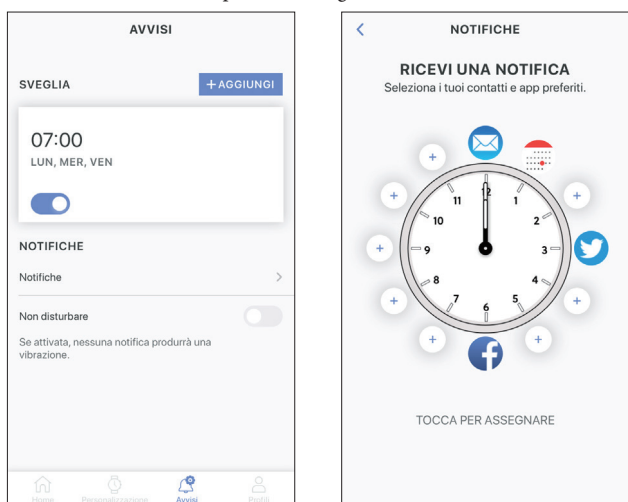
AVVISI

SVEGLIA

+ AGGIUNGI

07:00
LUN, MER, VEN

NOTIFICHE

Notifiche

Non disturbare

Se attivata, nessuna notifica produrrà una vibrazione.

Home Personalizzazione Avvisi Profili

NOTIFICHE

RICEVI UNA NOTIFICA
Seleziona i tuoi contatti e app preferiti.

12 1 2 3 4 5 6 7 8 9 10 11

TOCCA PER ASSEGNARE